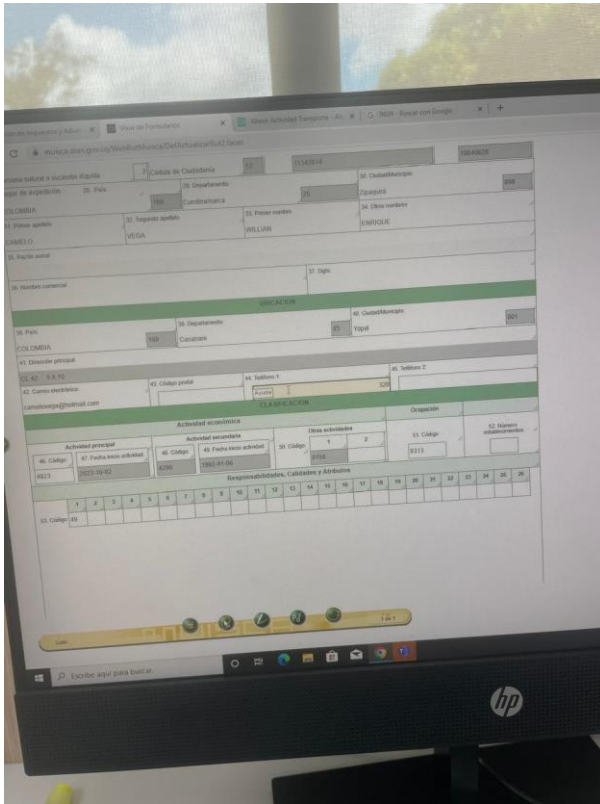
Visor de Formularios | Hacer Actividad Transporte | RUT - Buscar con Google

muisca.dian.gov.co/WebRutMuisca/DefActualizarRut.faces

Persona natural o sucesión ilíquida | Cédula de Ciudadanía | 13 | 11143414 | 1004628

Lugar de expedición | 28. País | 29. Departamento | 30. Ciudad/Municipio

COLOMBIA | 169 | Cundinamarca | 25 | Zipaquirá | 899

31. Primer apellido | 32. Segundo apellido | 33. Primer nombre | 34. Otros nombres

CAMELO | VEGA | WILLIAN | ENRIQUE

35. Razón social

36. Nombre comercial | 37. Sigla

UBICACIÓN

38. País | 39. Departamento | 40. Ciudad/Municipio

COLOMBIA | 169 | Casanare | 85 | Yopal | 001

41. Dirección principal

CL 42 5 A 70

42. Correo electrónico | 43. Código postal | 44. Teléfono 1 | 45. Teléfono 2

camelovega@hotmail.com | 320

CLASIFICACIÓN

Actividad económica | Ocupación

Actividad principal | Actividad secundaria | Otras actividades

46. Código | 47. Fecha inicio actividad | 48. Código | 49. Fecha inicio actividad | 50. Código | 1 | 2 | 51. Código | 52. Número establecimientos

4923 | 2022-10-02 | 4290 | 1992-01-04 | 9700 | 8313

Responsabilidades, Calidades y Atributos

| 1 | 2 | 3 | 4 | 5 | 6 | 7 | 8 | 9 | 10 | 11 | 12 | 13 | 14 | 15 | 16 | 17 | 18 | 19 | 20 | 21 | 22 | 23 | 24 | 25 | 26 |

53. Código 49

Hoja 2 de 3

Escribe aquí para buscar

hp